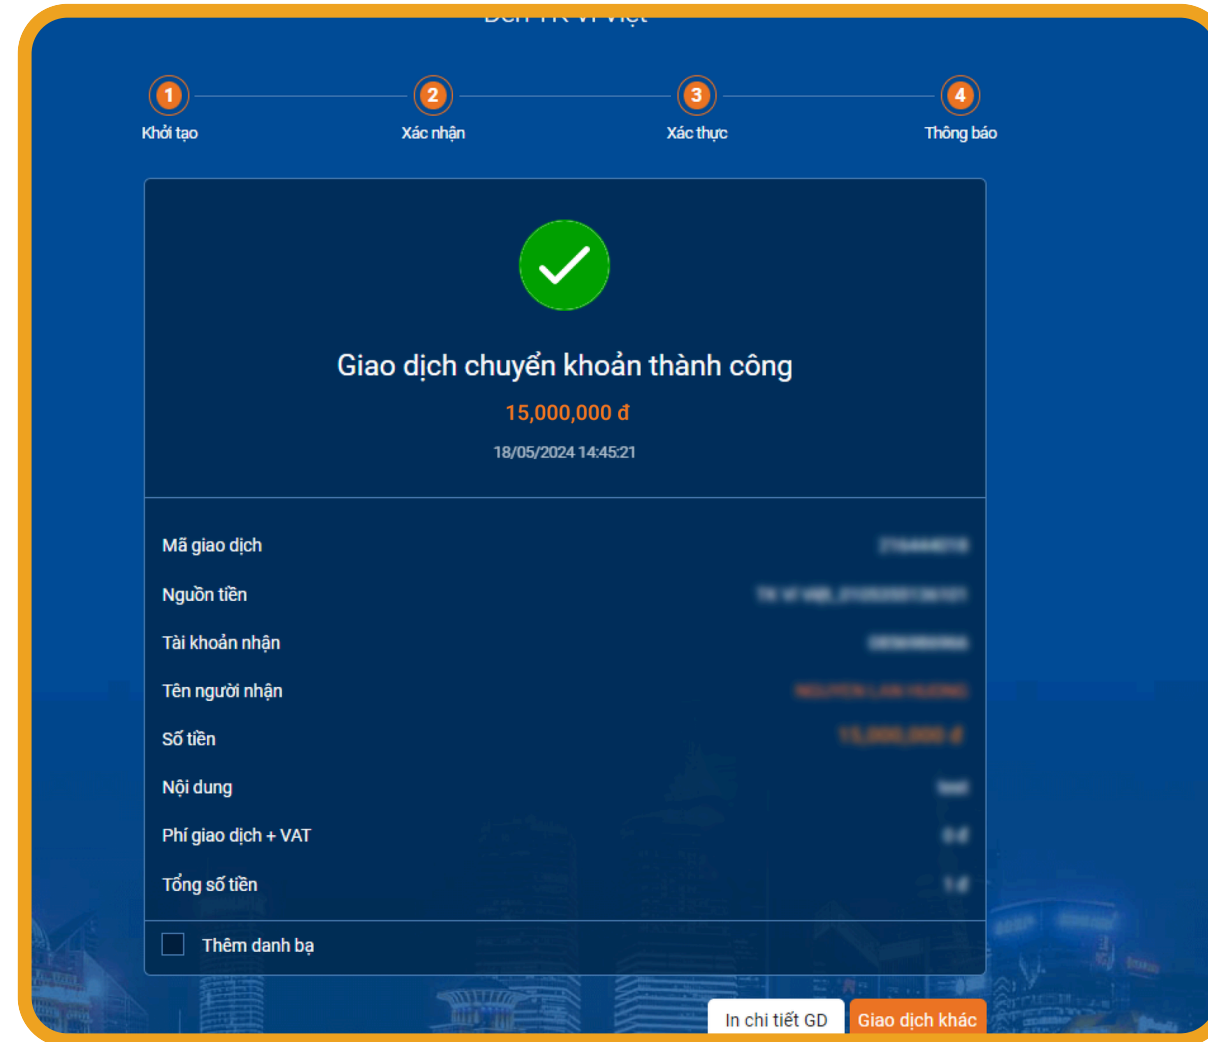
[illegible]

1 Khởi tạo
2 Xác nhận
3 Xác thực
4 Thông báo

Giao dịch chuyển khoản thành công
15,000,000 đ
18/05/2024 14:45:21

| | |
|---|---|
| Mã giao dịch | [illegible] |
| Nguồn tiền | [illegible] |
| Tài khoản nhận | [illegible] |
| Tên người nhận | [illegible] |
| Số tiền | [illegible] |
| Nội dung | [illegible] |
| Phí giao dịch + VAT | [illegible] |
| Tổng số tiền | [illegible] |

Thêm danh bạ

In chi tiết GD
Giao dịch khác